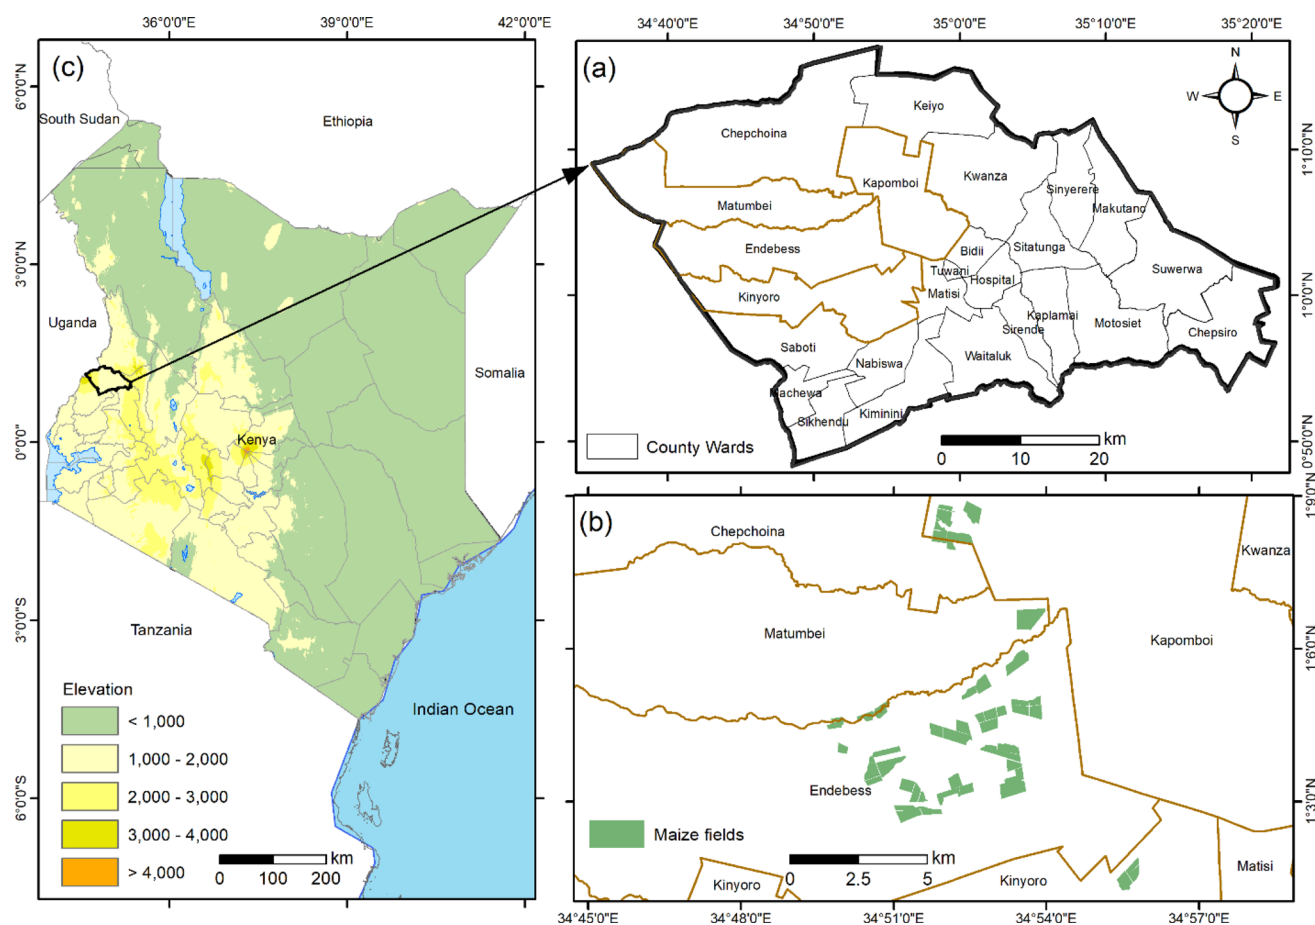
36°0'0"E 39°0'0"E 42°0'0"E

(c)

6°0'0"N

South Sudan

Ethiopia

3°0'0"N

Uganda

Somalia

Kenya

0°0'0"

3°0'0"S

Tanzania

Elevation

< 1,000

1,000 - 2,000

2,000 - 3,000

3,000 - 4,000

> 4,000

Indian Ocean

6°0'0"S

km
0 100 200

34°40'0"E 34°50'0"E 35°0'0"E 35°10'0"E 35°20'0"E

(a)

N
W E
S

Keiyo

Chepchoina

1°10'0"N

Kapomboi

Kwanza

Sinyerere

Matumbei

Makutano

Endebess

Bidii

Sitatunga

Suwerwa

Tuwani

Hospital

1°0'0"N

Kinyoro

Matisi

Kaplamai

Sirende

Motosiet

Chepsiro

Saboti

Nabiswa

Waitaluk

Machewa

Kiminini

Sikhendu

0°50'0"N

County Wards

km
0 10 20

(b)

1°9'0"N

Chepchoina

Kwanza

Matumbei

Kapomboi

1°6'0"N

Endebess

1°3'0"N

Maize fields

km
0 2.5 5

Kinyoro

Kinyoro

Matisi

34°45'0"E 34°48'0"E 34°51'0"E 34°54'0"E 34°57'0"E